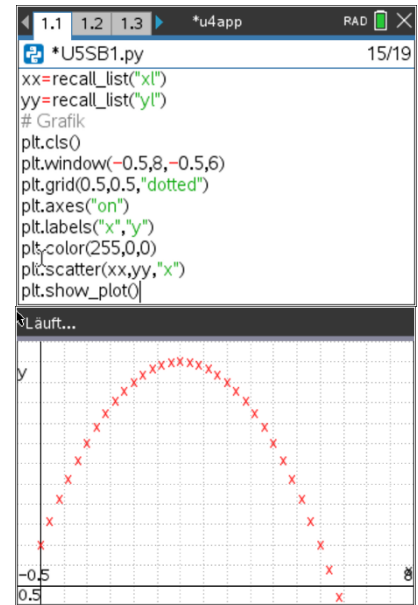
1.1 1.2 1.3 *u4app RAD

*U5SB1.py 15/19

xx=recall_list("xl")
yy=recall_list("yl")
# Grafik
plt.cls()
plt.window(−0.5,8,−0.5,6)
plt.grid(0.5,0.5,"dotted")
plt.axes("on")
plt.labels("x","y")
plt.color(255,0,0)
plt.scatter(xx,yy,"x")
plt.show_plot()

Läuft...

y

−0.5
0.5

8